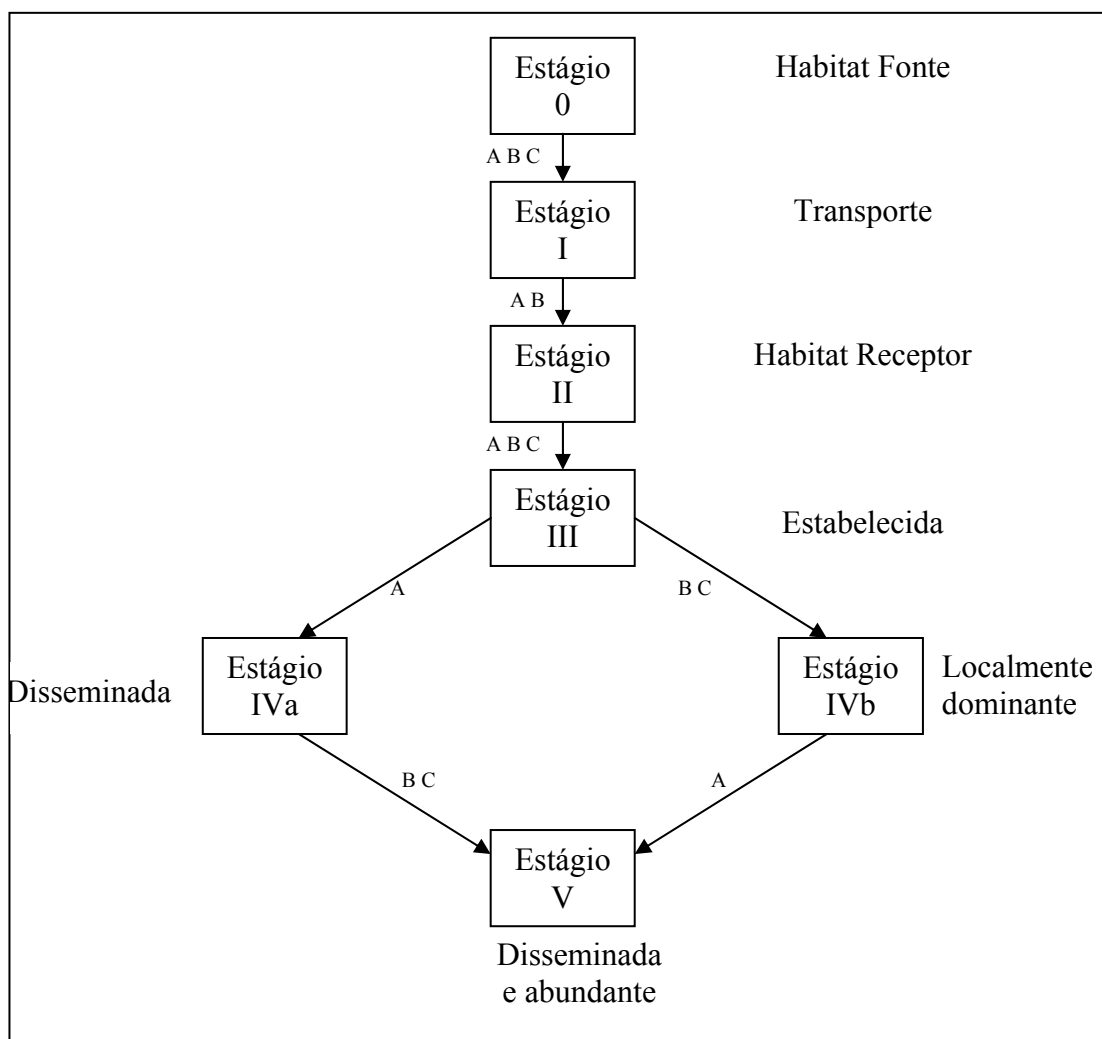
Estágio 0

Habitat Fonte

A B C

Estágio I

Transporte

A B

Estágio II

Habitat Receptor

A B C

Estágio III

Estabelecida

A

B C

Disseminada

Estágio IVa

Estágio IVb

Localmente dominante

B C

A

Estágio V

Disseminada e abundante